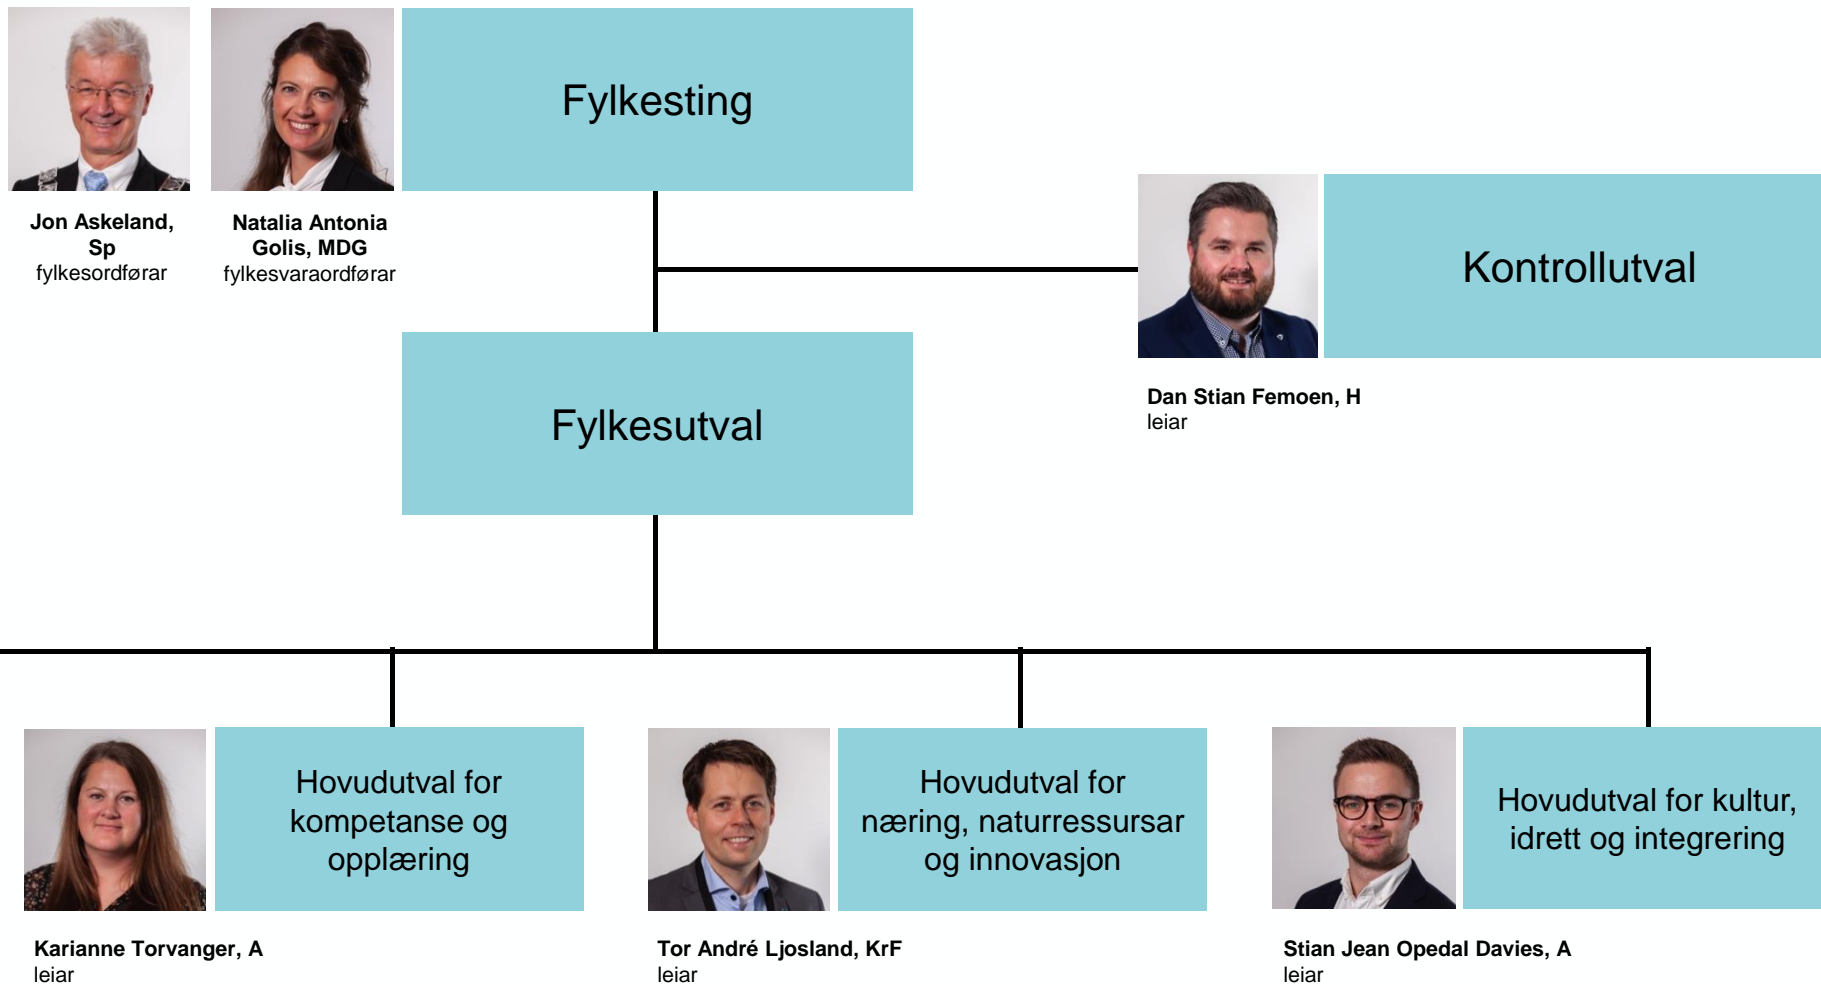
Fylkesting

Jon Askeland, Sp
fylkesordførar

Natalia Antonia Golis, MDG
fylkesvaraordførar

Kontrollutval

Dan Stian Femoen, H
leiar

Fylkesutval

Hovudutval for kompetanse og opplæring

Karianne Torvanger, A
leiar

Hovudutval for næring, naturressursar og innovasjon

Tor André Ljosland, KrF
leiar

Hovudutval for kultur, idrett og integrering

Stian Jean Opedal Davies, A
leiar